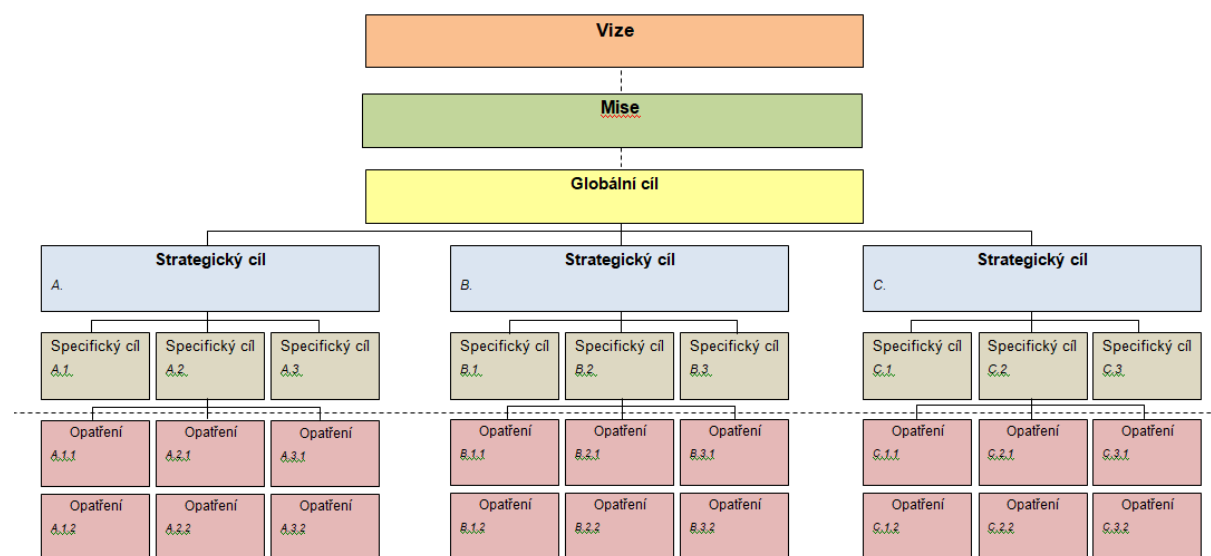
Vize

Mise

Globální cíl

Strategický cíl
A.

Strategický cíl
B.

Strategický cíl
C.

Specifický cíl
A.1.

Specifický cíl
A.2.

Specifický cíl
A.3.

Specifický cíl
B.1.

Specifický cíl
B.2.

Specifický cíl
B.3.

Specifický cíl
C.1.

Specifický cíl
C.2.

Specifický cíl
C.3.

Opatření
A.1.1

Opatření
A.2.1

Opatření
A.3.1

Opatření
B.1.1

Opatření
B.2.1

Opatření
B.3.1

Opatření
C.1.1

Opatření
C.2.1

Opatření
C.3.1

Opatření
A.1.2

Opatření
A.2.2

Opatření
A.3.2

Opatření
B.1.2

Opatření
B.2.2

Opatření
B.3.2

Opatření
C.1.2

Opatření
C.2.2

Opatření
C.3.2